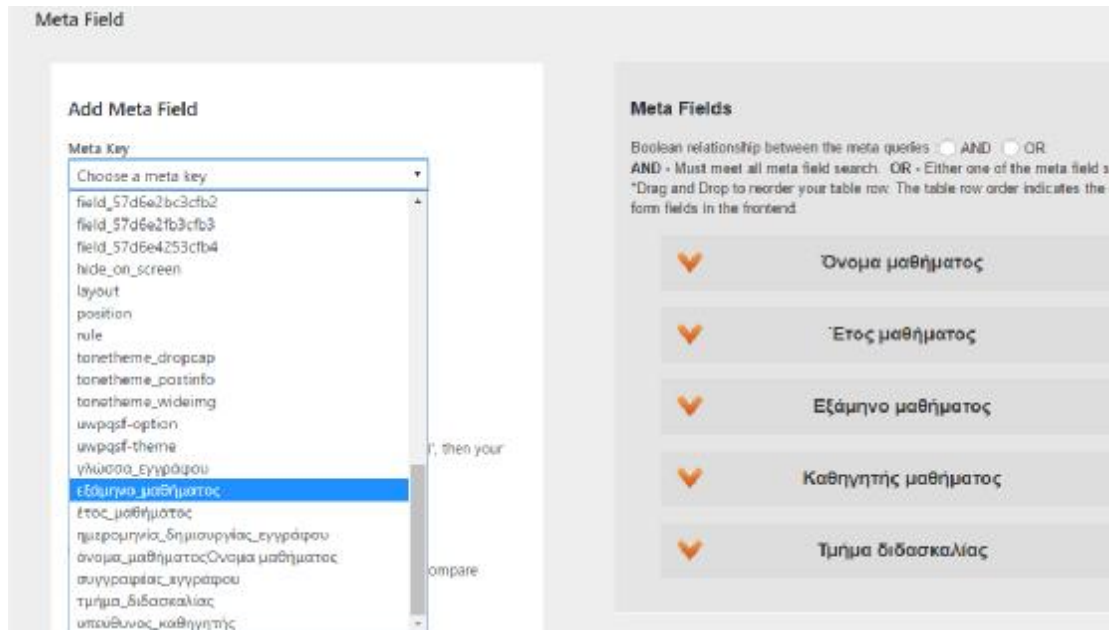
Meta Field

Add Meta Field

Meta Key

Choose a meta key

field_57d6e2bc3cfb2
field_57d6e2fb3cfb3
field_57d6e4253cfb4
hide_on_screen
layout
position
rule
tonetheme_dropcap
tonetheme_postinfo
tonetheme_wideimg
uwpqsf-option
uwpqsf-theme
γλώσσα_εγγράφου
εξάμηνο_μαθήματος
έτος_μαθήματος
ημερομηνία_δημιουργίας_εγγράφου
όνομα_μαθήματοςΌνομα μαθήματος
συγγραφέας_εγγράφου
τμήμα_διδασκαλίας
υπεύθυνος_καθηγητής

', then your

ompare

Meta Fields

Boolean relationship between the meta queries AND OR
AND - Must meet all meta field search. OR - Either one of the meta field s
*Drag and Drop to reorder your table row. The table row order indicates the form fields in the frontend

Όνομα μαθήματος

Έτος μαθήματος

Εξάμηνο μαθήματος

Καθηγητής μαθήματος

Τμήμα διδασκαλίας